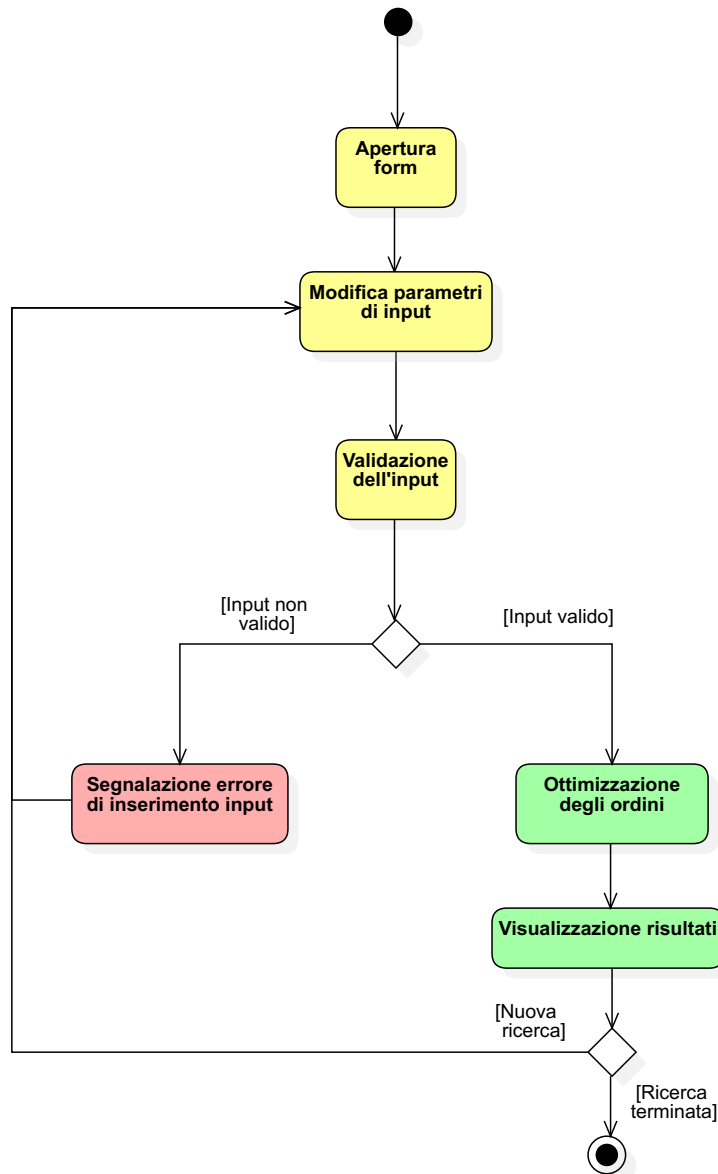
Apertura form

Modifica parametri di input

Validazione dell'input

[Input non valido]

[Input valido]

Segnalazione errore di inserimento input

Ottimizzazione degli ordini

Visualizzazione risultati

[Nuova ricerca]

[Ricerca terminata]